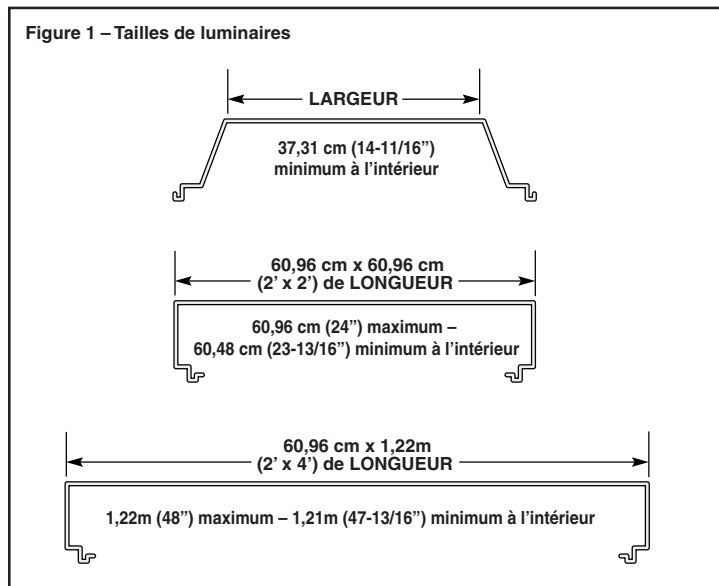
Figure 1 – Tailles de luminaires

LARGEUR

37,31 cm (14-11/16")
minimum à l'intérieur

60,96 cm x 60,96 cm
(2' x 2') de LONGUEUR

60,96 cm (24") maximum –
60,48 cm (23-13/16") minimum à l'intérieur

60,96 cm x 1,22m
(2' x 4') de LONGUEUR

1,22m (48") maximum – 1,21m (47-13/16") minimum à l'intérieur